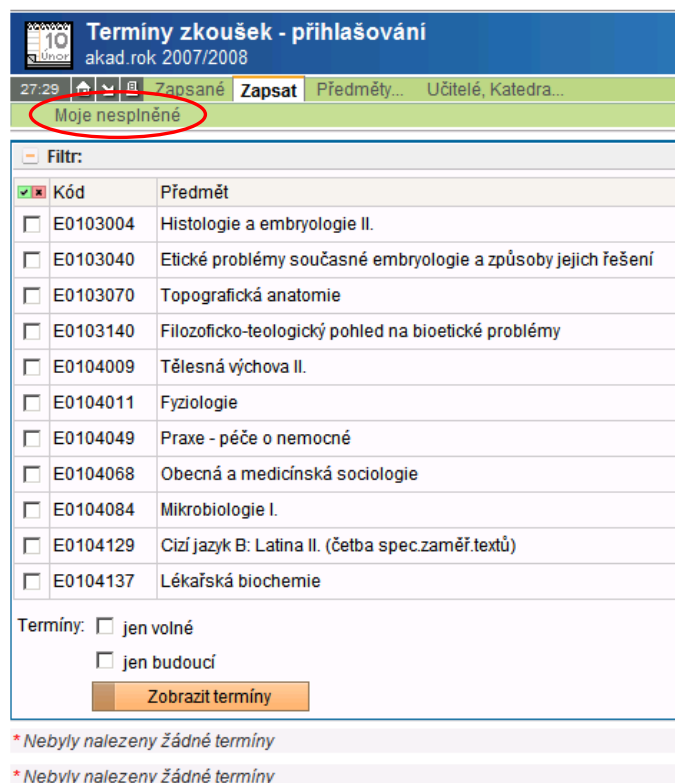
10
Únor
Termíny zkoušek - přihlašování
akad.rok 2007/2008

27:29
Zapsané
Zapsat
Předměty...
Učitelé, Katedra...

Moje nesplněné

Filtr:

| | Kód | Předmět |
|---|---|---|
| ☐ | E0103004 | Histologie a embryologie II. |
| ☐ | E0103040 | Etické problémy současné embryologie a způsoby jejich řešení |
| ☐ | E0103070 | Topografická anatomie |
| ☐ | E0103140 | Filozoficko-teologický pohled na bioetické problémy |
| ☐ | E0104009 | Tělesná výchova II. |
| ☐ | E0104011 | Fyziologie |
| ☐ | E0104049 | Praxe - péče o nemocné |
| ☐ | E0104068 | Obecná a medicínská sociologie |
| ☐ | E0104084 | Mikrobiologie I. |
| ☐ | E0104129 | Cizí jazyk B: Latina II. (četba spec.zaměř.textů) |
| ☐ | E0104137 | Lékařská biochemie |

Termíny: ☐ jen volné
☐ jen budoucí

Zobrazit termíny

* Nebyly nalezeny žádné termíny

* Nebyly nalezeny žádné termíny